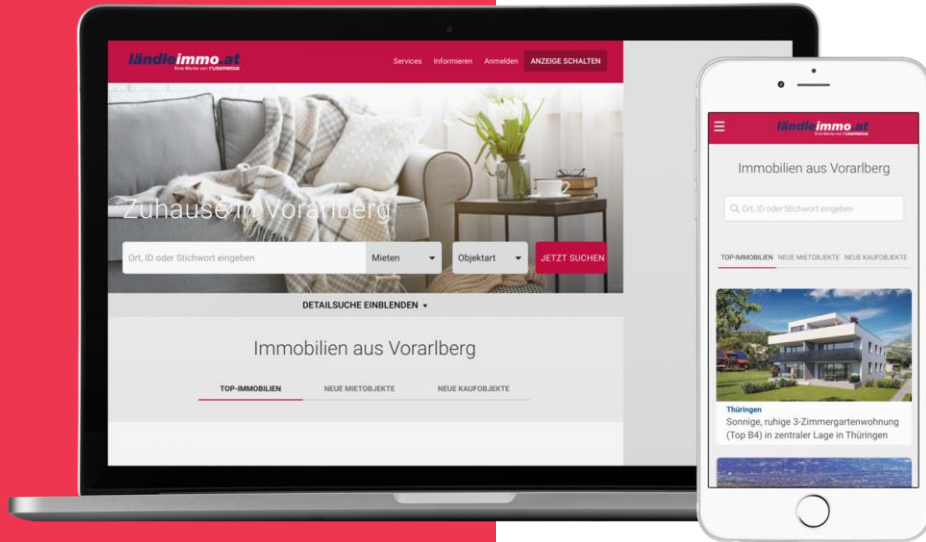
ländleimmo.at
Eine Marke von RUSSMEDIA

Services Informieren Anmelden ANZEIGE SCHALTEN

Zuhause in Vorarlberg

Ort, ID oder Stichwort eingeben
Mieten
Objektart
JETZT SUCHEN

DETAILSUCHE EINBLENDEN

Immobilien aus Vorarlberg

TOP-IMMOBILIEN NEUE MIETOBJEKTE NEUE KAUFOBJEKTE

ländleimmo.at
Eine Marke von RUSSMEDIA

Immobilien aus Vorarlberg

Ort, ID oder Stichwort eingeben

TOP-IMMOBILIEN NEUE MIETOBJEKTE NEUE KAUFOBJEKTE

Thüringen
Sonnige, ruhige 3-Zimmergartenwohnung (Top B4) in zentraler Lage in Thüringen